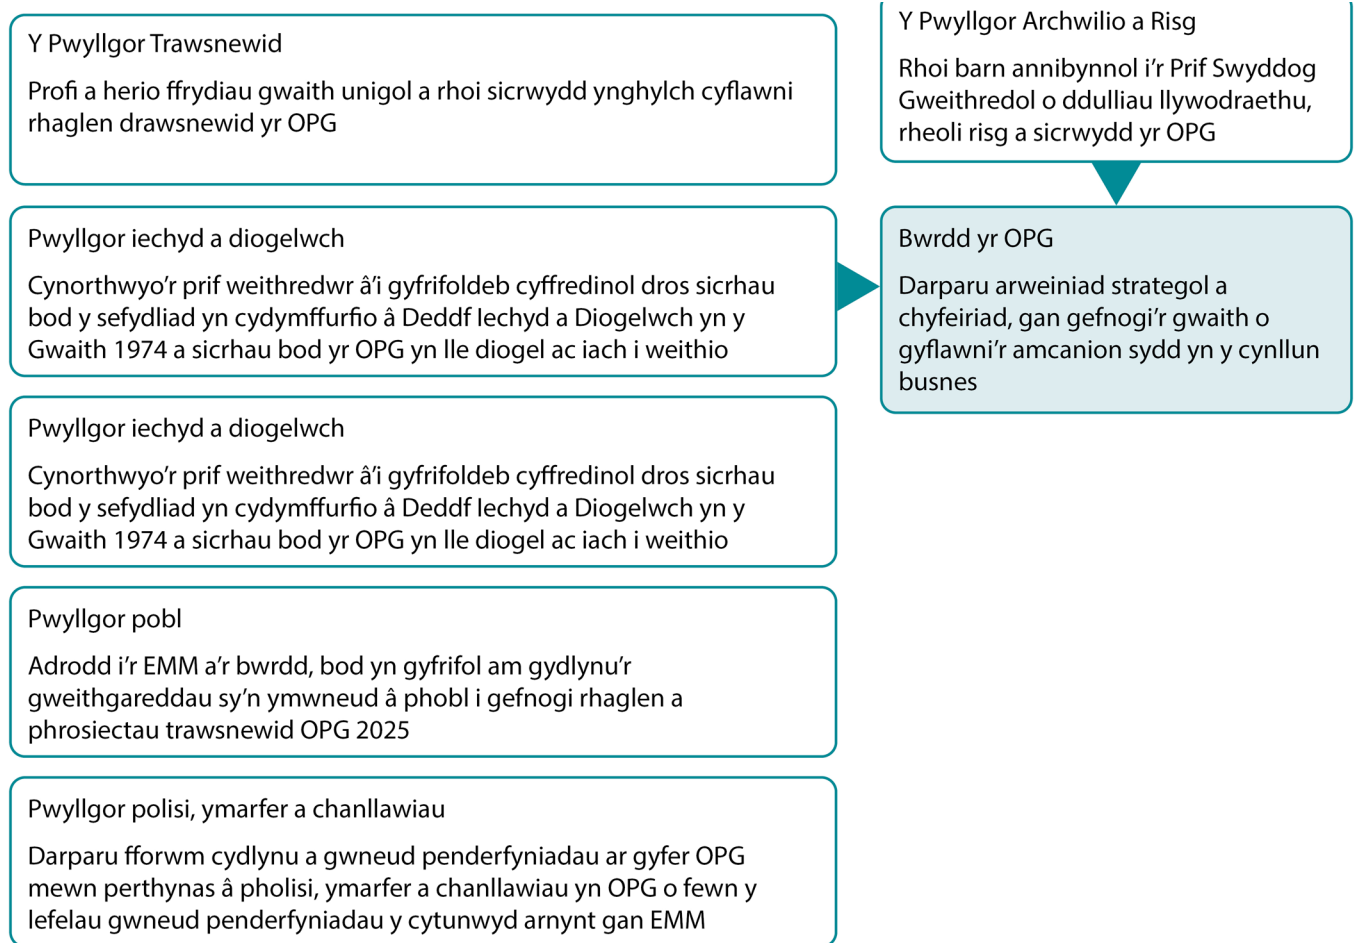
Y Pwyllgor Trawsnewid

Profi a herio ffrydiau gwaith unigol a rhoi sicrwydd ynghylch cyflawni rhaglen drawsnewid yr OPG

Pwyllgor iechyd a diogelwch

Cynorthwyo'r prif weithredwr â'i gyfrifoldeb cyffredinol dros sicrhau bod y sefydliad yn cydymffurfio â Deddf Iechyd a Diogelwch yn y Gwaith 1974 a sicrhau bod yr OPG yn lle diogel ac iach i weithio

Pwyllgor iechyd a diogelwch

Cynorthwyo'r prif weithredwr â'i gyfrifoldeb cyffredinol dros sicrhau bod y sefydliad yn cydymffurfio â Deddf Iechyd a Diogelwch yn y Gwaith 1974 a sicrhau bod yr OPG yn lle diogel ac iach i weithio

Pwyllgor pobl

Adrodd i'r EMM a'r bwrdd, bod yn gyfrifol am gydlynu'r gweithgareddau sy'n ymwneud â phobl i gefnogi rhaglen a phrosiectau trawsnewid OPG 2025

Pwyllgor polisi, ymarfer a chanllawiau

Darparu fforwm cydlynu a gwneud penderfyniadau ar gyfer OPG mewn perthynas â pholisi, ymarfer a chanllawiau yn OPG o fewn y lefelau gwneud penderfyniadau y cytunwyd arnynt gan EMM

Y Pwyllgor Archwilio a Risg

Rhoi barn annibynnol i'r Prif Swyddog Gweithredol o ddulliau llywodraethu, rheoli risg a sicrwydd yr OPG

Bwrdd yr OPG

Darparu arweiniad strategol a chyfeiriad, gan gefnogi'r gwaith o gyflawni'r amcanion sydd yn y cynllun busnes